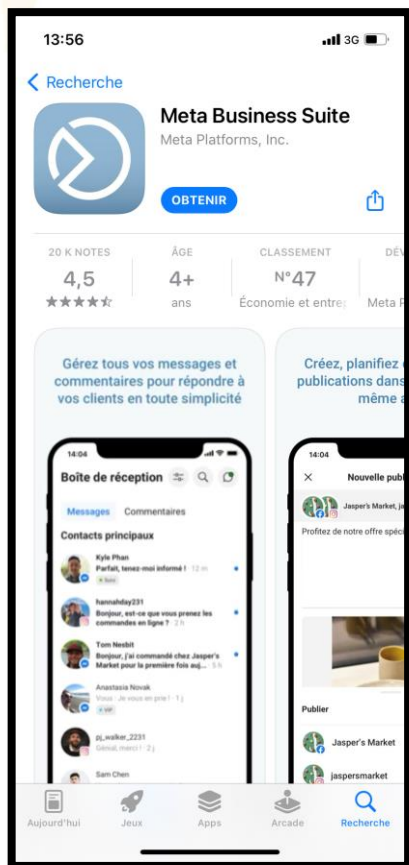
13:56

3G

< Recherche

Meta Business Suite

Meta Platforms, Inc.

OBTENIR

20 K NOTES
4,5
★★★★☆

ÂGE
4+
ans

CLASSEMENT
N°47
Économie et entre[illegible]

DÉV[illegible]
Meta P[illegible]

Gérez tous vos messages et commentaires pour répondre à vos clients en toute simplicité

14:04

Boîte de réception

Messages Commentaires

Contacts principaux

Kyle Phan
Parfait, tenez-moi informé ! · 12 m

hannahday231
Bonjour, est-ce que vous prenez les commandes en ligne ? · 2 h

Tom Nesbit
Bonjour, j'ai commandé chez Jasper's Market pour la première fois auj... · 5 h

Anastasia Novak
Vous : Je vous en prie ! · 2 j

pj_walker_2231
Génial, merci ! · 2 j

Sam Chen

Créez, planifiez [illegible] publications dans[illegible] même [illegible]

14:04

Nouvelle publ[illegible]

Jasper's Market, ja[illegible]

Profitez de notre offre spéc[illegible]

Publier

Jasper's Market

jaspersmarket

Aujourd'hui Jeux Apps Arcade Recherche